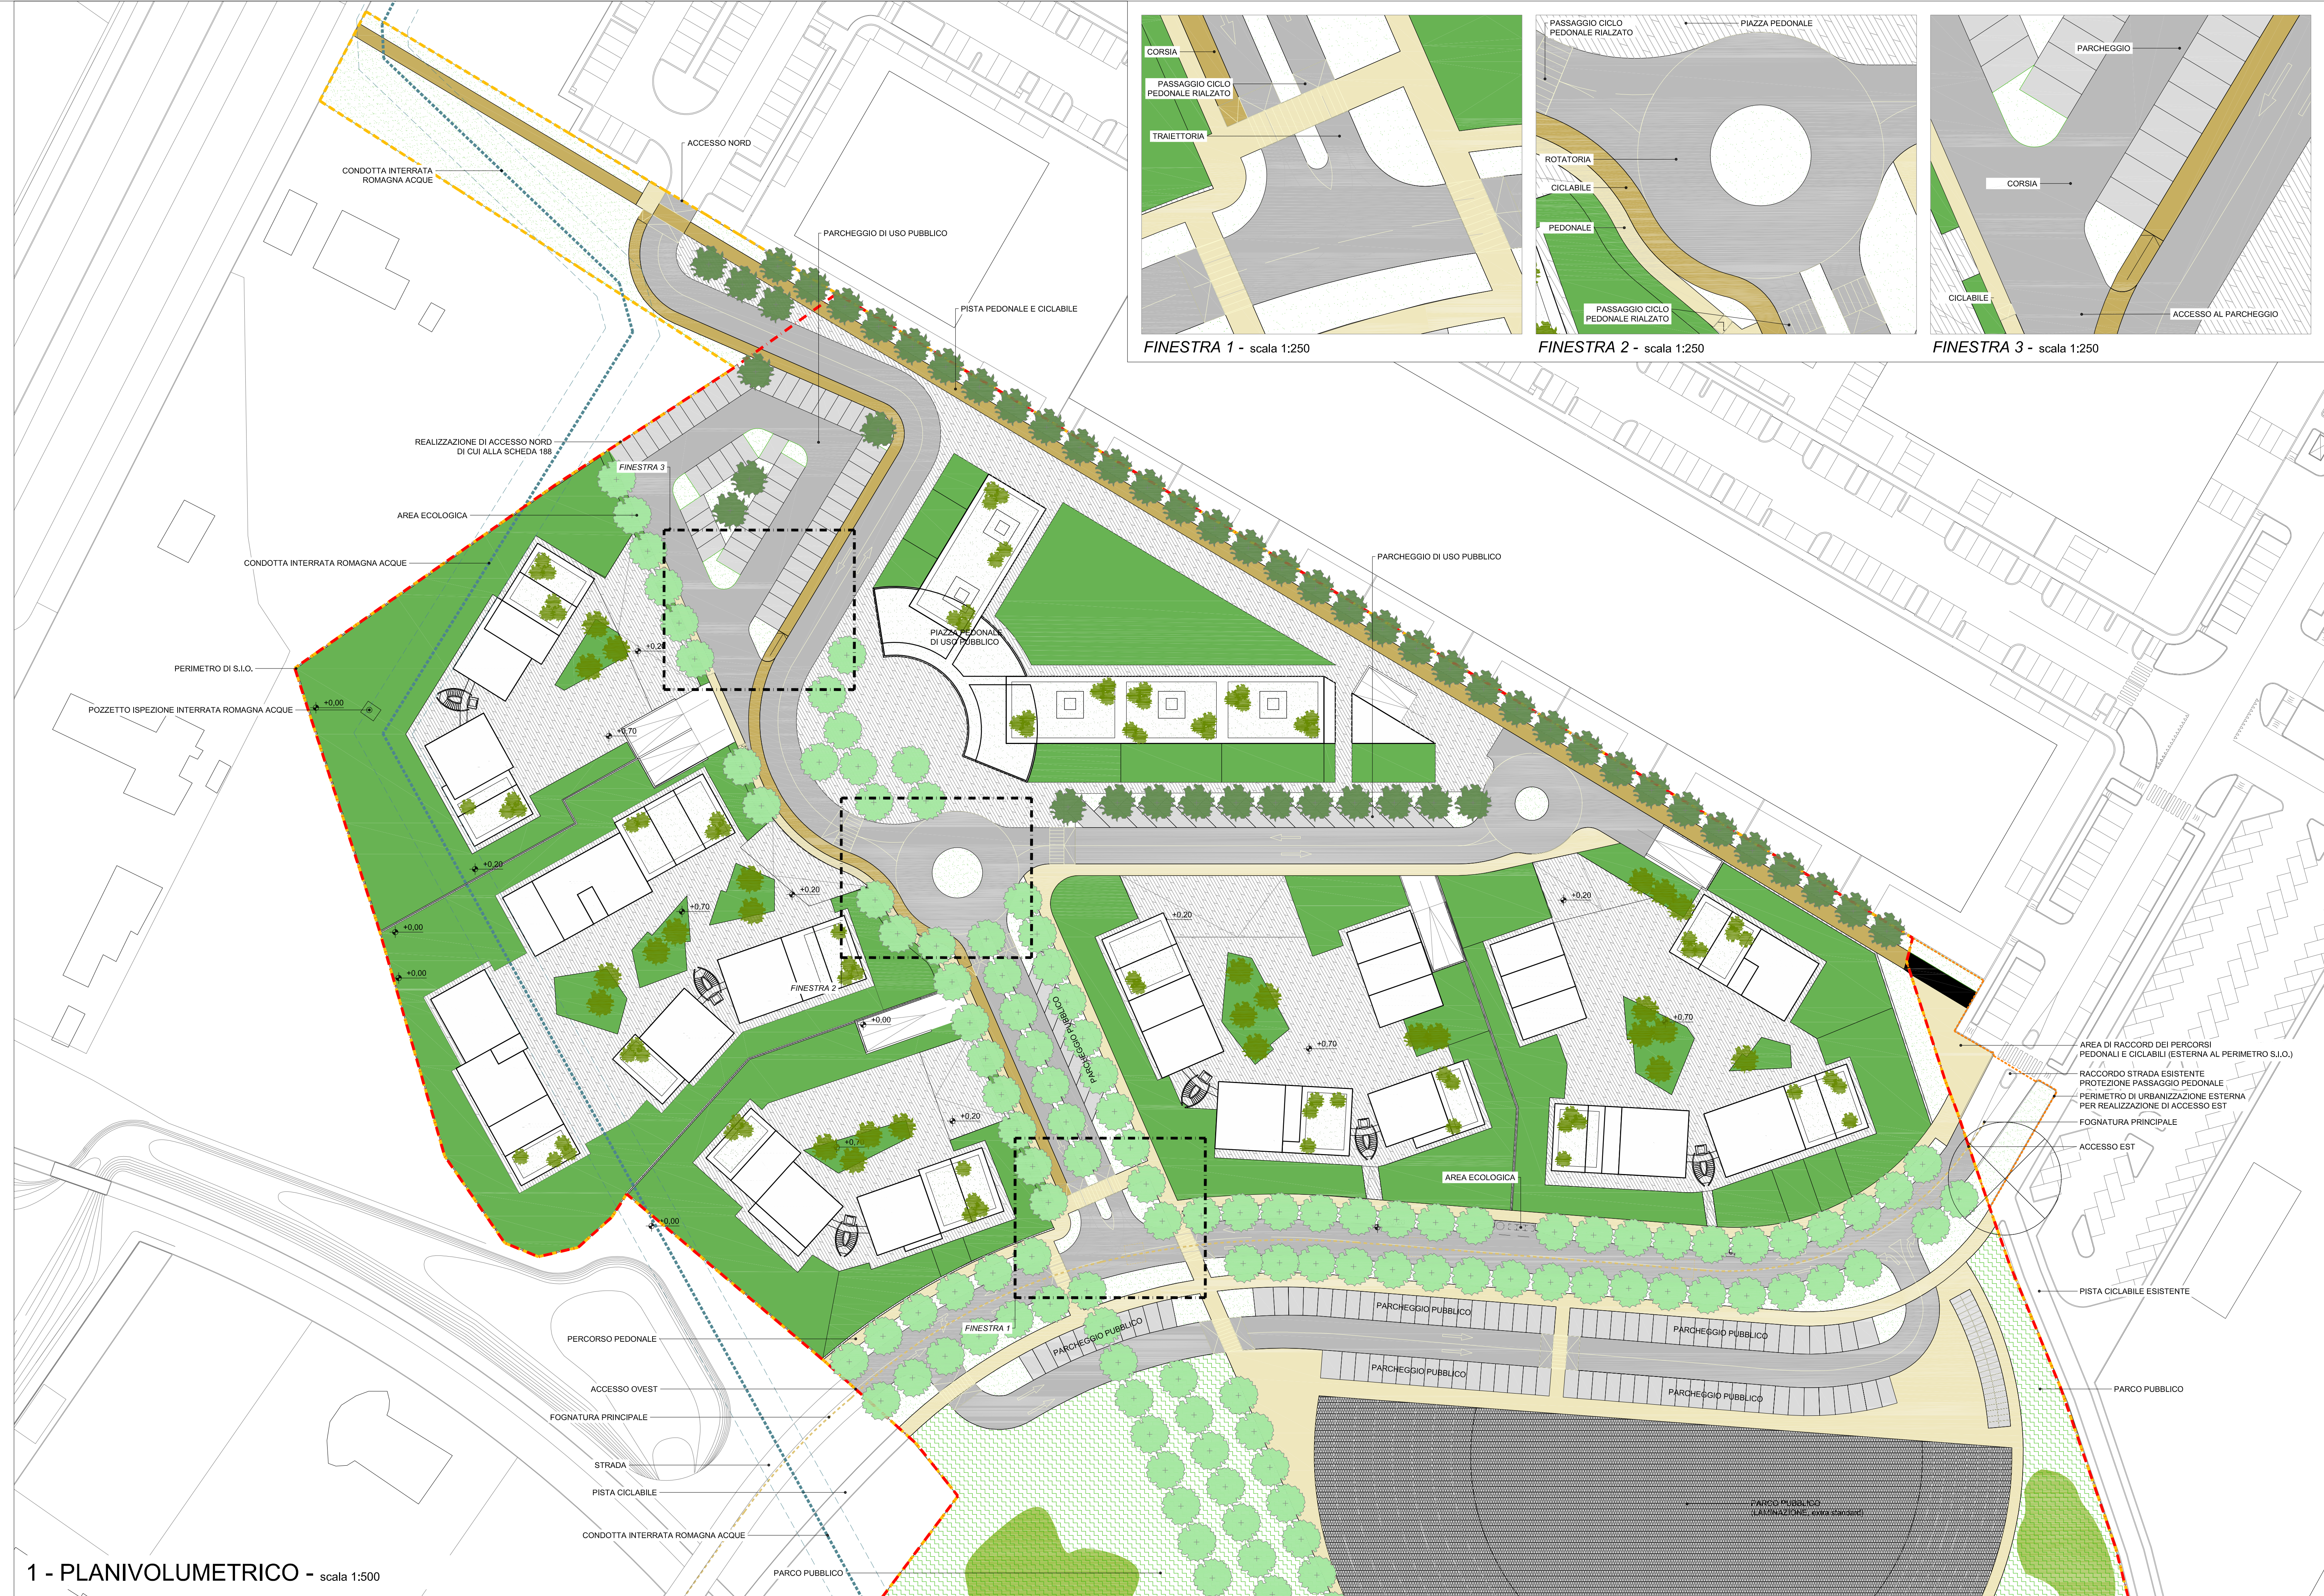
CORSIA
PASSAGGIO CICLO PEDONALE RIALZATO
TRAIETTORIA
FINESTRA 1 - scala 1:250

PASSAGGIO CICLO PEDONALE RIALZATO
PIAZZA PEDONALE
ROTATORIA
CICLABILE
PEDONALE
PASSAGGIO CICLO PEDONALE RIALZATO
FINESTRA 2 - scala 1:250

PARCHEGGIO
CORSIA
CICLABILE
ACCESSO AL PARCHEGGIO
FINESTRA 3 - scala 1:250

CONDOTTA INTERRATA ROMAGNA ACQUE
ACCESSO NORD
PARCHEGGIO DI USO PUBBLICO
PISTA PEDONALE E CICLABILE
REALIZZAZIONE DI ACCESSO NORD DI CUI ALLA SCHEDA 188
FINESTRA 3
AREA ECOLOGICA
CONDOTTA INTERRATA ROMAGNA ACQUE
PARCHEGGIO DI USO PUBBLICO
PIAZZA PEDONALE DI USO PUBBLICO
PERIMETRO DI S.I.O.
POZZETTO ISPEZIONE INTERRATA ROMAGNA ACQUE
+0,00
+0,20
+0,70
+0,20
+0,00
+0,00
+0,70
+0,20
FINESTRA 2
+0,00
PARCHEGGIO PUBBLICO
+0,20
+0,70
+0,20
+0,70
+0,20
+0,70
AREA ECOLOGICA
+0,00
FINESTRA 1
PARCHEGGIO PUBBLICO
PARCHEGGIO PUBBLICO
PARCHEGGIO PUBBLICO
PARCHEGGIO PUBBLICO
PARCHEGGIO PUBBLICO
AREA DI RACCORD DEI PERCORSI PEDONALI E CICLABILI (ESTERNA AL PERIMETRO S.I.O.)
RACCORDO STRADA ESISTENTE PROTEZIONE PASSAGGIO PEDONALE
PERIMETRO DI URBANIZZAZIONE ESTERNA PER REALIZZAZIONE DI ACCESSO EST
FOGNATURA PRINCIPALE
ACCESSO EST
PISTA CICLABILE ESISTENTE
PARCO PUBBLICO
PERCORSO PEDONALE
ACCESSO OVEST
FOGNATURA PRINCIPALE
STRADA
PISTA CICLABILE
CONDOTTA INTERRATA ROMAGNA ACQUE
PARCO PUBBLICO
PARCO PUBBLICO (LAMINAZIONE, extra standard)
1 - PLANIVOLUMETRICO - scala 1:500